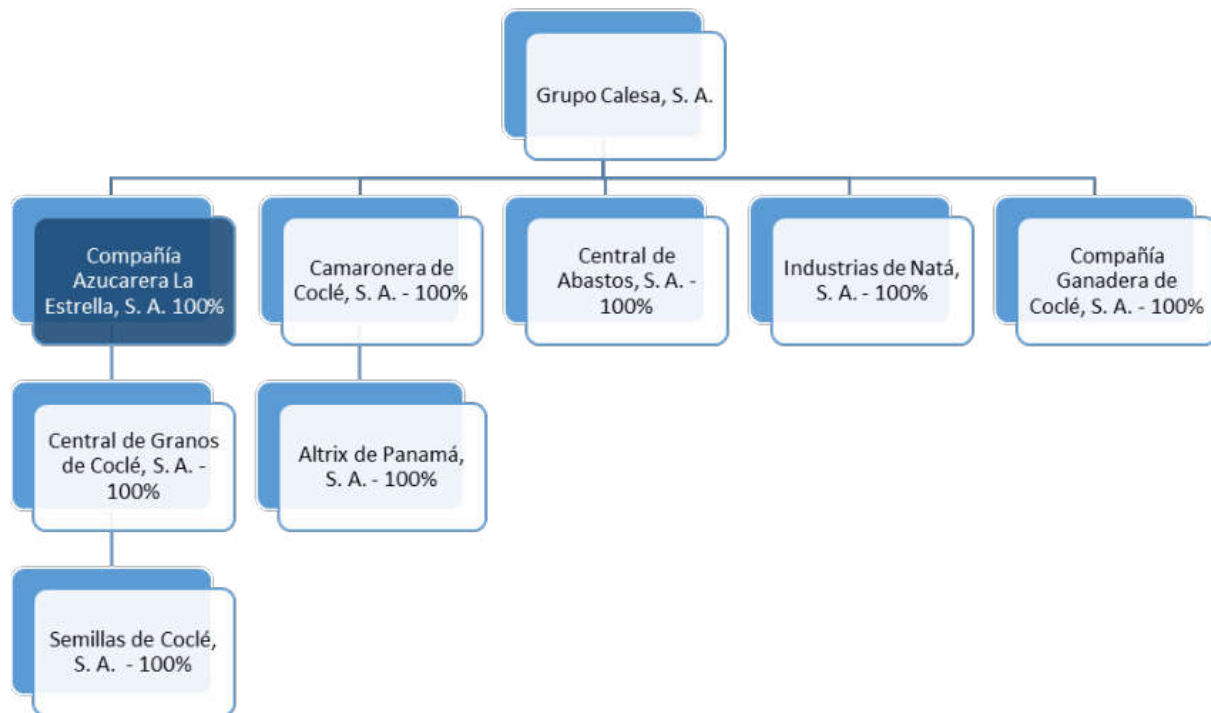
Grupo Calesa, S. A.

Compañía Azucarera La Estrella, S. A. 100%

Camaronera de Coclé, S. A. - 100%

Central de Abastos, S. A. - 100%

Industrias de Natá, S. A. - 100%

Compañía Ganadera de Coclé, S. A. - 100%

Central de Granos de Coclé, S. A. - 100%

Altrix de Panamá, S. A. - 100%

Semillas de Coclé, S. A. - 100%